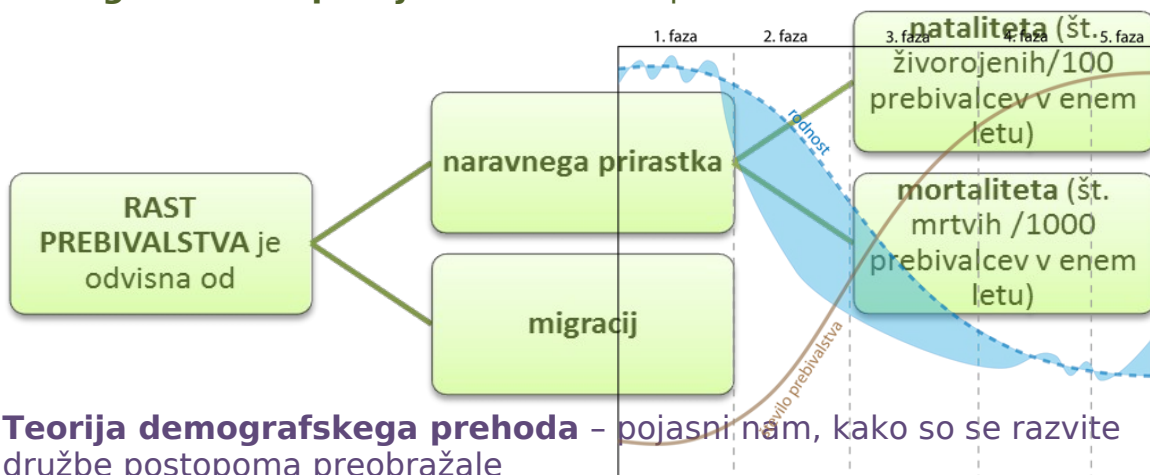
1. faza
2. faza
3. faza
4. faza
5. faza

RAST PREBIVALSTVA je odvisna od

naravnega prirastka

migracij

natalitete (št. živorojenih/100 prebivalcev v enem letu)

mortalitete (št. mrtvih /1000 prebivalcev v enem letu)

rodnost

število prebivalstva

Teorija demografskega prehoda – pojasni nam, kako so se razvite družbe postopoma preobražale